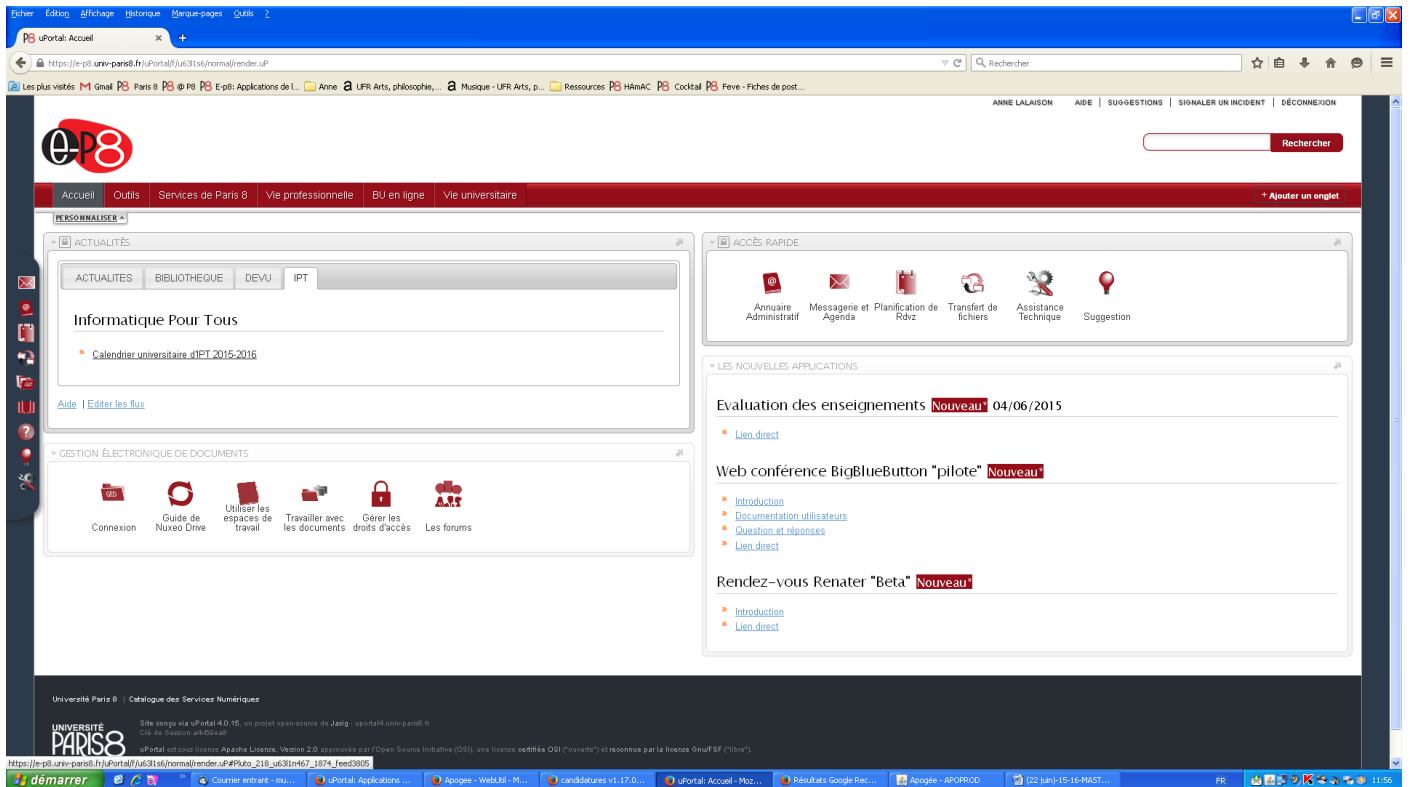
Fichier Édition Affichage Historique Marque-pages Outils ?

uPortal: Accueil

https://e-p8.univ-paris8.fr/uPortal/f/u63l1s6/normal/render.uP

Rechercher

Les plus visités Gmail Paris 8 @ P8 E-p8: Applications de l... Anne UFR Arts, philosophie,... Musique - UFR Arts, p... Ressources HAmAC Cocktail Feve - Fiches de post...

ANNE LALAISON | AIDE | SUGGESTIONS | SIGNALER UN INCIDENT | DÉCONNEXION

e-P8

Rechercher

Accueil | Outils | Services de Paris 8 | Vie professionnelle | BU en ligne | Vie universitaire

+ Ajouter un onglet

PERSONNALISER

ACTUALITÉS

ACTUALITES | BIBLIOTHEQUE | DEVU | IPT

Informatique Pour Tous

Calendrier universitaire d'IPT 2015-2016

Aide | Editer les flux

GESTION ÉLECTRONIQUE DE DOCUMENTS

Connexion | Guide de Nuxeo Drive | Utiliser les espaces de travail | Travailler avec les documents | Gérer les droits d'accès | Les forums

ACCÈS RAPIDE

Annuaire Administratif | Messagerie et Agenda | Planification de Rdvz | Transfert de fichiers | Assistance Technique | Suggestion

LES NOUVELLES APPLICATIONS

Evaluation des enseignements Nouveau* 04/06/2015

Lien direct

Web conférence BigBlueButton "pilote" Nouveau*

Introduction
Documentation utilisateurs
Question et réponses
Lien direct

Rendez-vous Renater "Beta" Nouveau*

Introduction
Lien direct

Université Paris 8 | Catalogue des Services Numériques

UNIVERSITÉ PARIS8

Site conçu via uPortal 4.0.16, un projet open-source de Jasig - uportal4.univ-paris8.fr
Clé de Session:a4c69ea8

uPortal est sous licence Apache License, Version 2.0 approuvée par l'Open Source Initiative (OSI), une licence certifiée OSI ("ouverte") et reconnue par la licence Gnu/FSF ("libre").

https://e-p8.univ-paris8.fr/uPortal/f/u63l1s6/normal/render.uP#Pluto_218_u63l1n467_1874_feed3805

démarrer | Courrier entrant - mu... | uPortal: Applications ... | Apogee - WebUtil - M... | candidatures v1.17.0... | uPortal: Accueil - Moz... | Résultats Google Rec... | Apogée - APOPROD | (22 juin)-15-16-MAST... | FR | 11:56